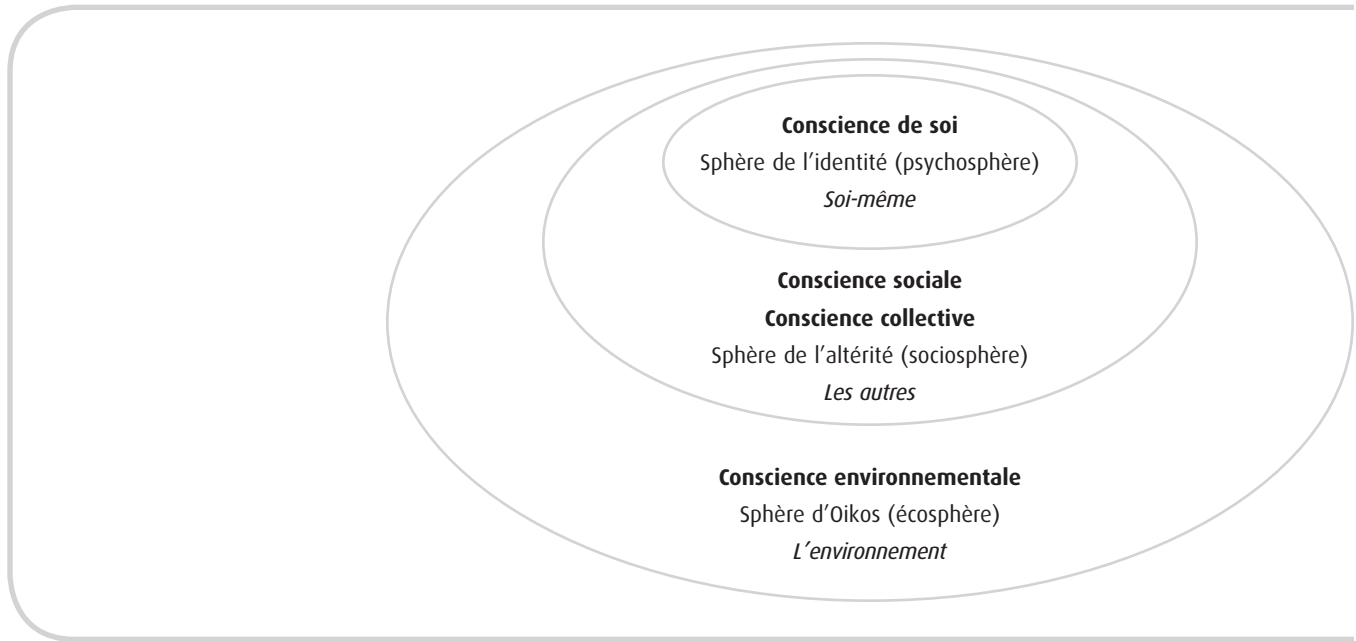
**Conscience de soi**
Sphère de l'identité (psychosphère)
*Soi-même*

**Conscience sociale**
**Conscience collective**
Sphère de l'altérité (sociosphère)
*Les autres*

**Conscience environnementale**
Sphère d'Oikos (écosphère)
*L'environnement*